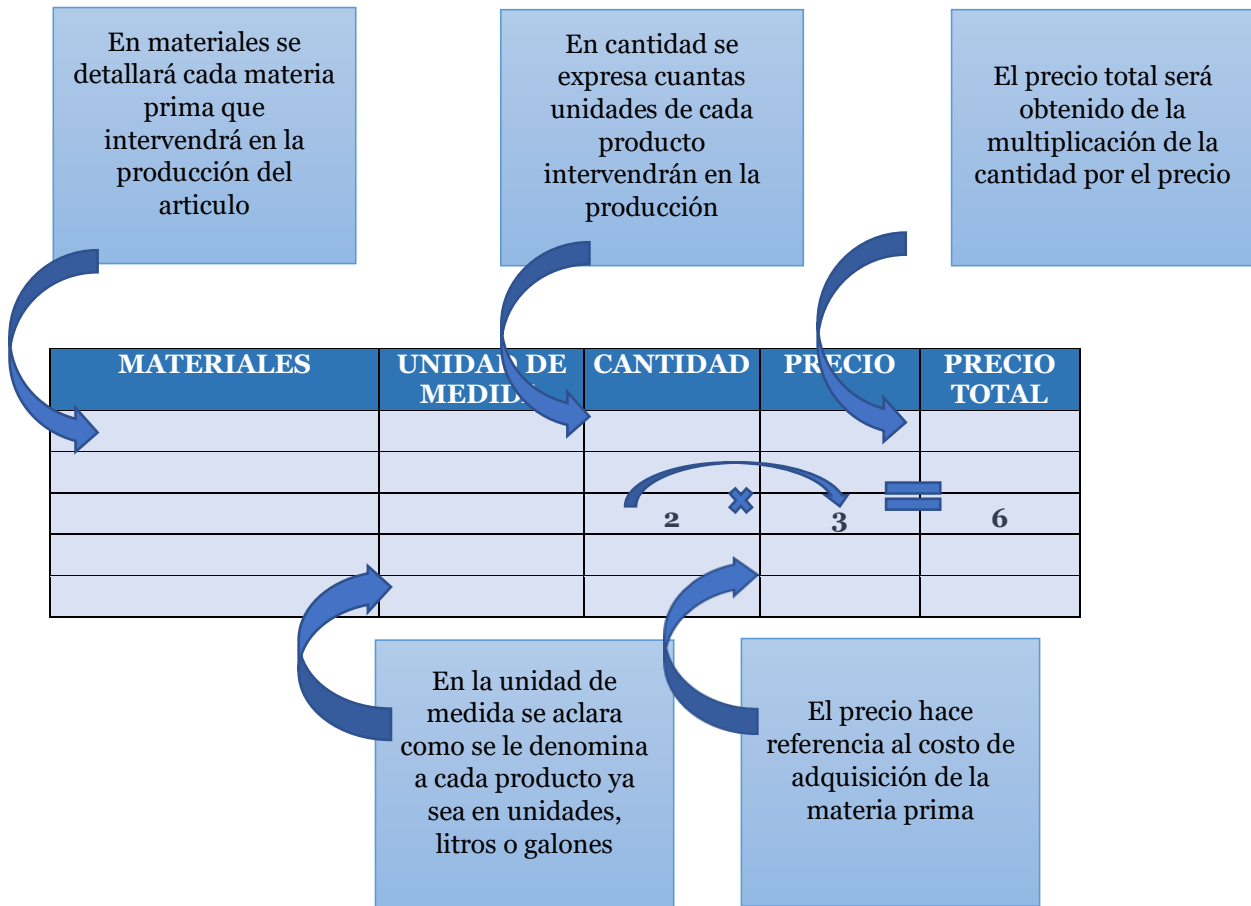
En materiales se detallará cada materia prima que intervendrá en la producción del articulo

En cantidad se expresa cuantas unidades de cada producto intervendrán en la producción

El precio total será obtenido de la multiplicación de la cantidad por el precio

| MATERIALES | UNIDAD DE MEDIDA | CANTIDAD | PRECIO | PRECIO TOTAL |
|---|---|---|---|---|
| | | | | |
| | | | | |
| | | 2 | 3 | 6 |
| | | | | |
| | | | | |

En la unidad de medida se aclara como se le denomina a cada producto ya sea en unidades, litros o galones

El precio hace referencia al costo de adquisición de la materia prima